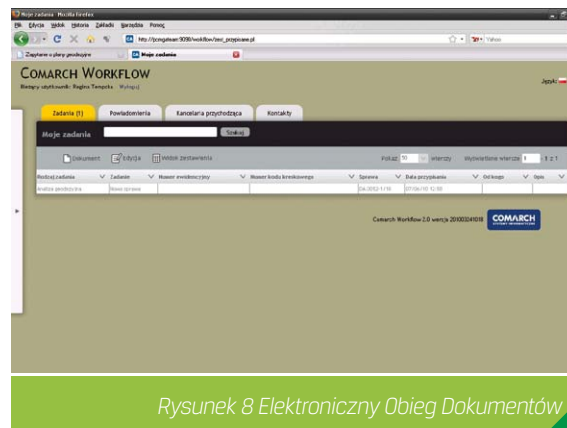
Moje zadania - Mozilla Firefox

Plik Edycja Widok Historia Zakładki Narzędzia Pomoc

http://jpcogateair:9090/workflow/zasc_przypisane.pl

Yahoo

Zapytanie o plany prodzyjne

Moje zadania

COMARCH WORKFLOW

Bieżący użytkownik: Regina Tempela Wyloguj

Język:

Zadania (1)

Powiadomienia

Kancelaria przychodząca

Kontakty

Moje zadania

Szukaj

Dokument

Edycja

Widok zestawienia

Pokaż 10 wierszy

Wyświetlane wiersze 1 - 1 z 1

| Rodzaj zadania | Zadanie | Numer ewidencyjny | Numer kodu kreskowego | Sprawa | Data przypisania | Od kogo | Opis |
|---|---|---|---|---|---|---|---|
| Analiza predykcyjna | Nowa sprawa | | | 04.2012-1/10 | 07/06/10 12:00 | | |

Comarch Workflow 2.0 wersja 20100324108

COMARCH

Rysunek 8 Elektroniczny Obieg Dokumentów